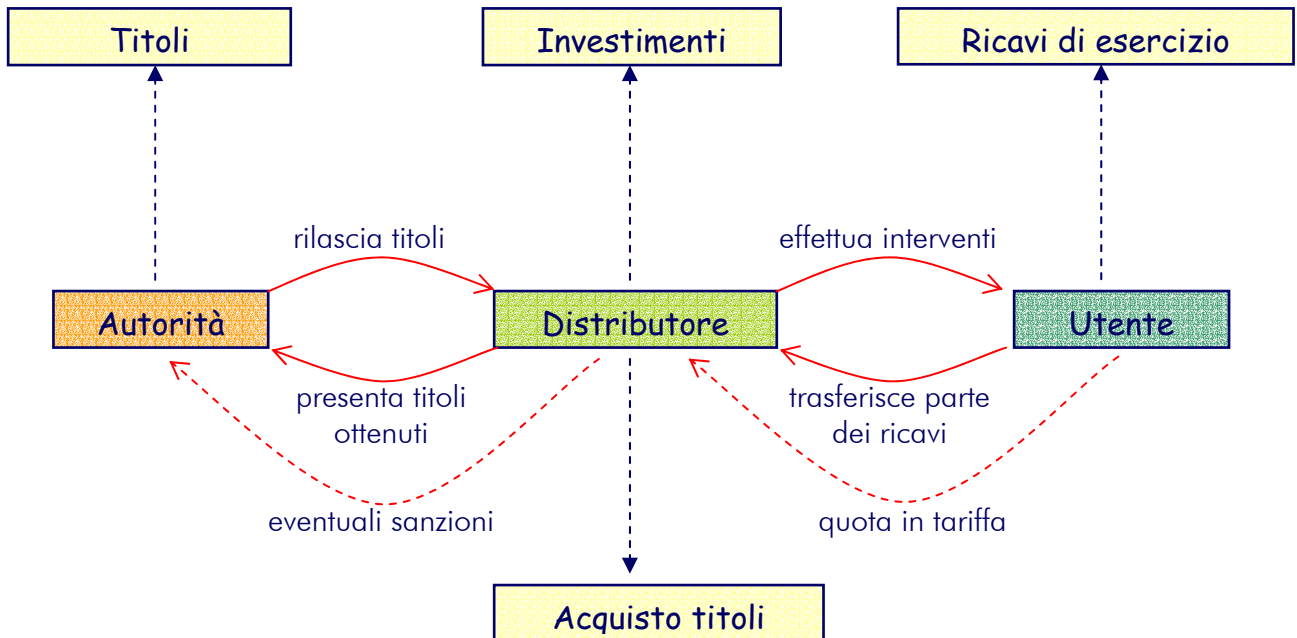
Titoli

Investimenti

Ricavi di esercizio

rilascia titoli

effettua interventi

Autorità

Distributore

Utente

presenta titoli ottenuti

trasferisce parte dei ricavi

eventuali sanzioni

quota in tariffa

Acquisto titoli